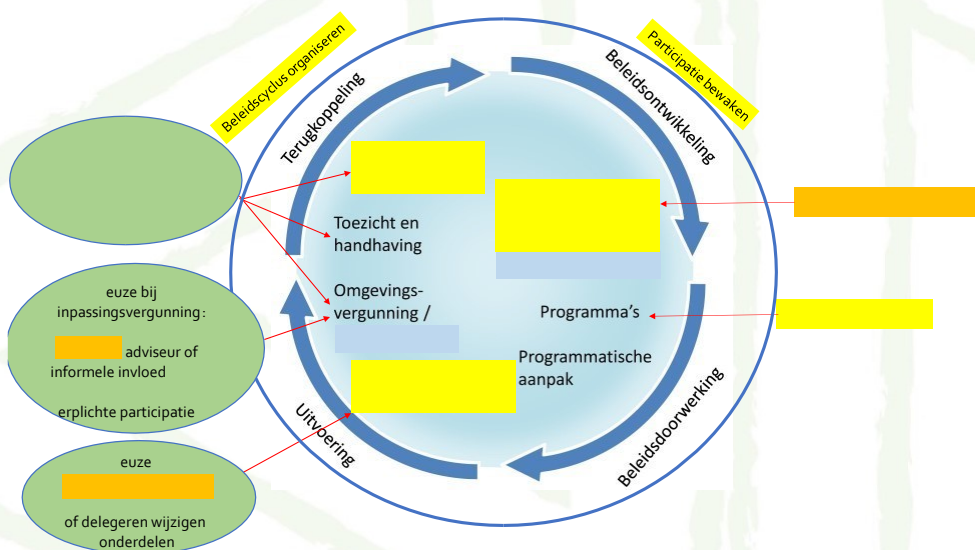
Beleidscyclus organiseren

Participatie bewaken

Terugkoppeling

Beleidsontwikkeling

Toezicht en handhaving

Omgevings-vergunning /

Programma's

Programmatische aanpak

Beleidsdoorwerking

Uitvoering

euze bij inpassingsvergunning:

adviseur of informele invloed

erplichte participatie

euze

of delegeren wijzigen onderdelen